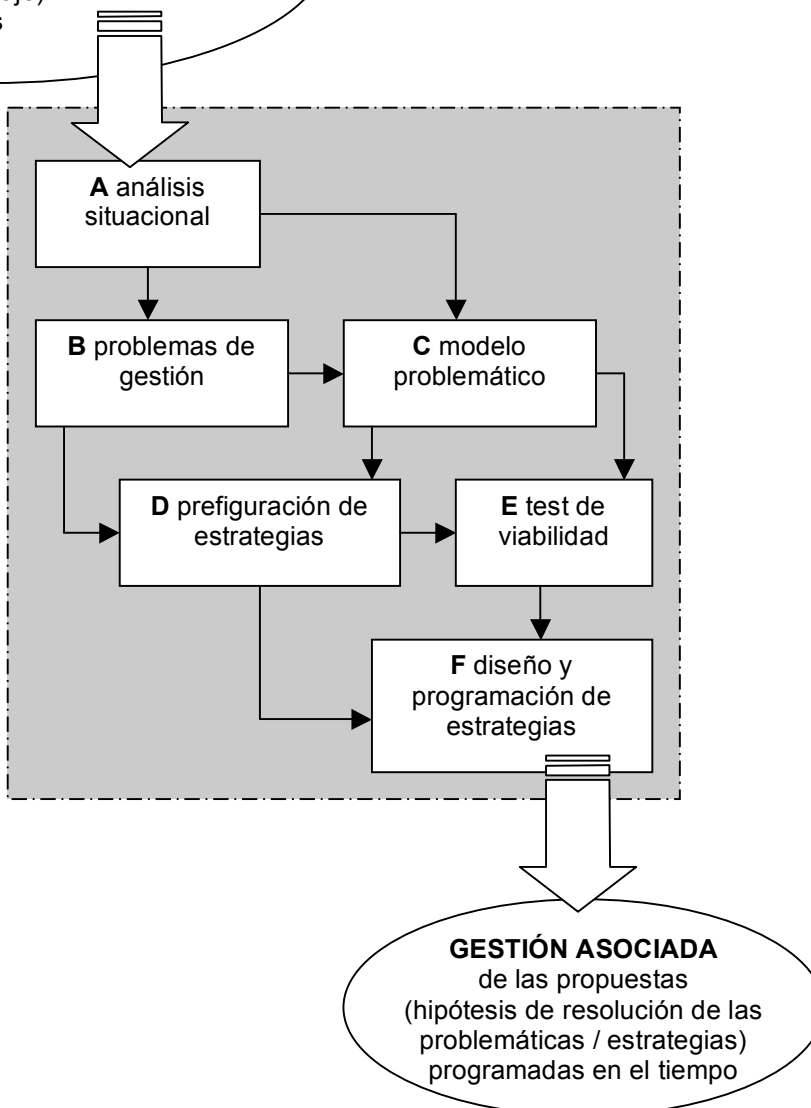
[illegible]
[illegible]

**A** análisis situacional

**B** problemas de gestión

**C** modelo problemático

**D** prefiguración de estrategias

**E** test de viabilidad

**F** diseño y programación de estrategias

**GESTIÓN ASOCIADA**
de las propuestas
(hipótesis de resolución de las problemáticas / estrategias)
programadas en el tiempo